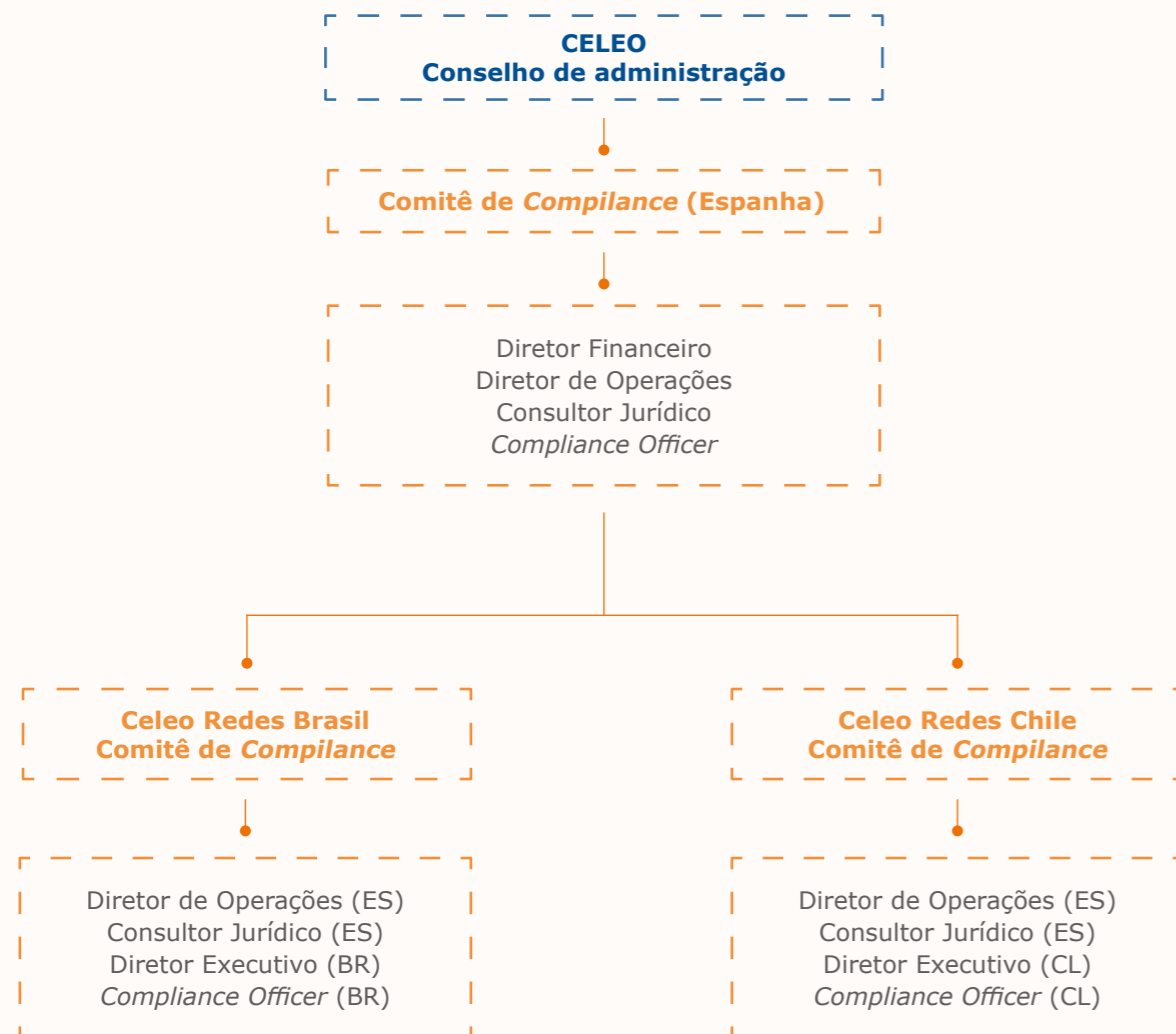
CELEO
Conselho de administração

Comitê de *Compilance* (Espanha)

Diretor Financeiro
Diretor de Operações
Consultor Jurídico
*Compliance Officer*

Celeo Redes Brasil
Comitê de *Compilance*

Diretor de Operações (ES)
Consultor Jurídico (ES)
Diretor Executivo (BR)
*Compliance Officer* (BR)

Celeo Redes Chile
Comitê de *Compilance*

Diretor de Operações (ES)
Consultor Jurídico (ES)
Diretor Executivo (CL)
*Compliance Officer* (CL)